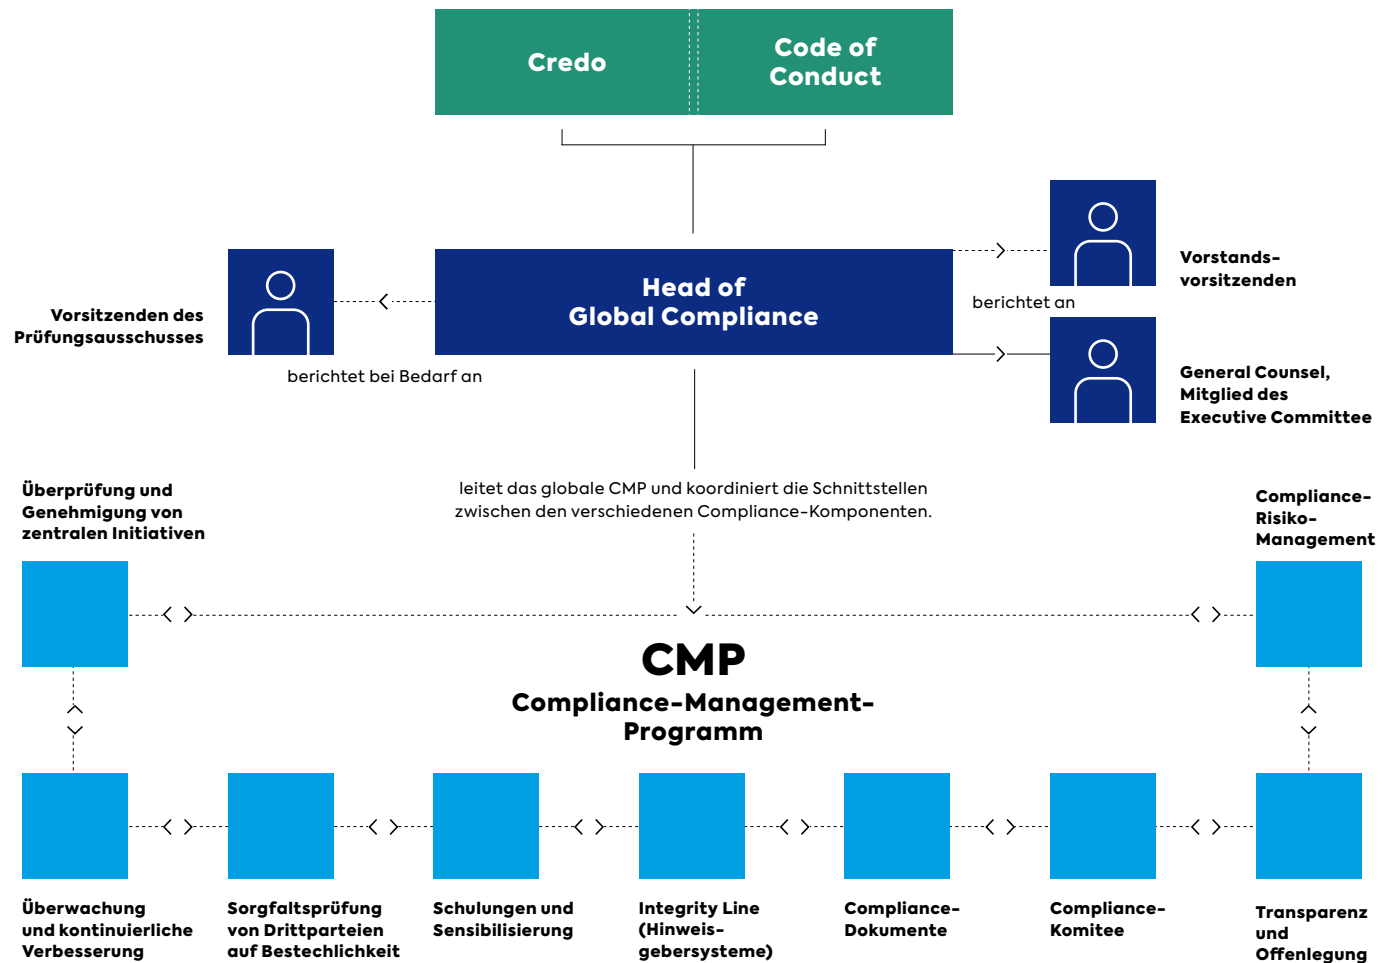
Credo

Code of Conduct

Head of Global Compliance

Vorsitzenden des Prüfungsausschusses

berichtet bei Bedarf an

Vorstands-vorsitzenden

berichtet an

General Counsel, Mitglied des Executive Committee

leitet das globale CMP und koordiniert die Schnittstellen zwischen den verschiedenen Compliance-Komponenten.

Überprüfung und Genehmigung von zentralen Initiativen

Compliance-Risiko-Management

CMP

Compliance-Management-Programm

Überwachung und kontinuierliche Verbesserung

Sorgfaltsprüfung von Drittparteien auf Bestechlichkeit

Schulungen und Sensibilisierung

Integrity Line (Hinweis-gebersysteme)

Compliance-Dokumente

Compliance-Komitee

Transparenz und Offenlegung